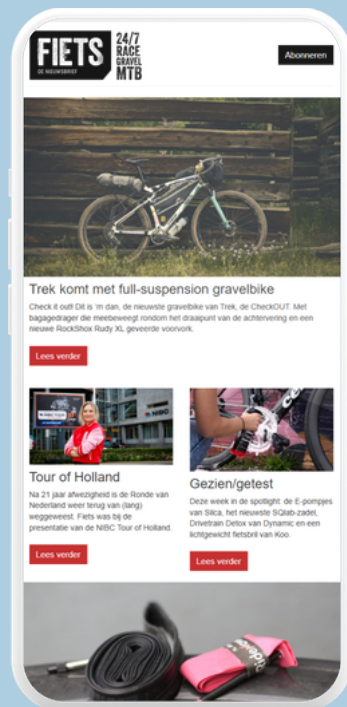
FIETS
DE NIEUWSBRIEF
24/7
RACE
GRAVEL
MTB

Abonneren

Trek komt met full-suspension gravelbike

Check it out! Dit is 'm dan, de nieuwste gravelbike van Trek, de CheckOUT. Met bagagedrager die meebeweegt rondom het draaipunt van de achtervering en een nieuwe RockShox Rudy XL geveerde voorvork.

Lees verder

Tour of Holland

Na 21 jaar afwezigheid is de Ronde van Nederland weer terug van (lang) weggeweest. Fiets was bij de presentatie van de NIBC Tour of Holland.

Lees verder

Gezien/getest

Deze week in de spotlight: de E-pompjes van Silca, het nieuwste SQlab-zadel, Drivetrain Detox van Dynamic en een lichtgewicht fietsbril van Koo.

Lees verder